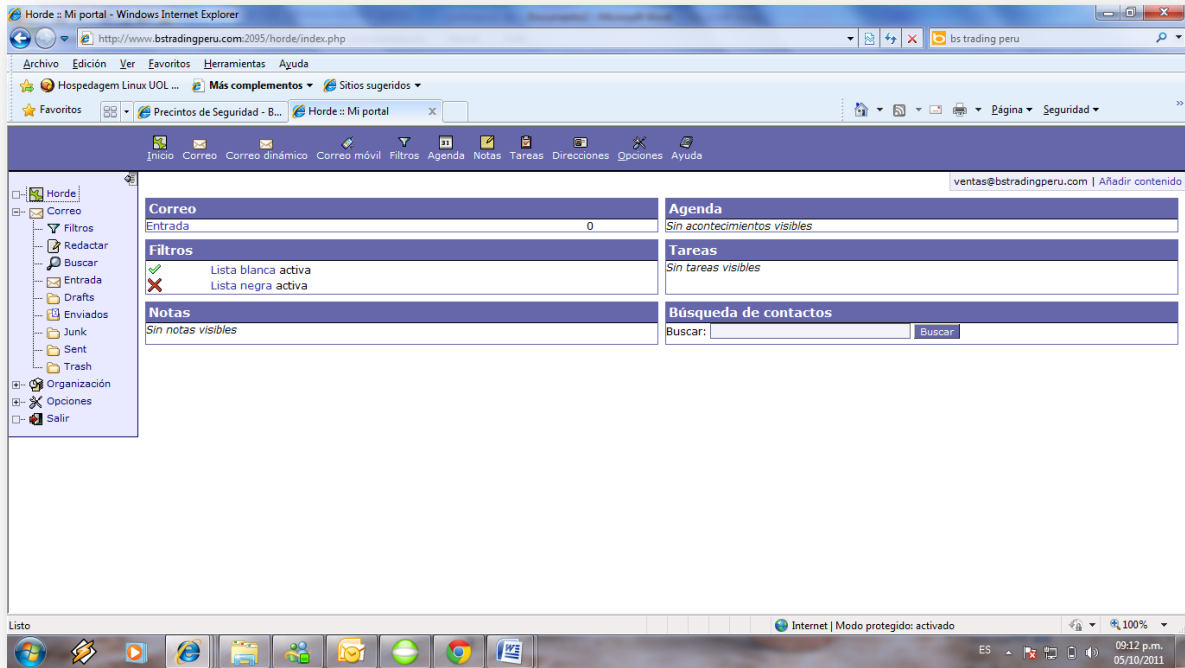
Horde :: Mi portal - Windows Internet Explorer

http://www.bstradingperu.com:2095/horde/index.php

bs trading peru

Archivo Edición Ver Favoritos Herramientas Ayuda

Hospedagem Linux UOL ... Más complementos Sitios sugeridos

Favoritos

Precintos de Seguridad - B...

Horde :: Mi portal

Página Seguridad

Inicio Correo Correo dinámico Correo móvil Filtros Agenda Notas Tareas Direcciones Opciones Ayuda

Horde
Correo
Filtros
Redactar
Buscar
Entrada
Drafts
Enviados
Junk
Sent
Trash
Organización
Opciones
Salir

ventas@bstradingperu.com | Añadir contenido

| Correo | |
|---|---|
| Entrada | 0 |

| Agenda |
|---|
| Sin acontecimientos visibles |

| Filtros |
|---|
| Lista blanca activa |
| Lista negra activa |

| Tareas |
|---|
| Sin tareas visibles |

| Notas |
|---|
| Sin notas visibles |

| Búsqueda de contactos |
|---|
| Buscar: Buscar |

Listo

Internet | Modo protegido: activado

100%

ES

09:12 p.m.
05/10/2011